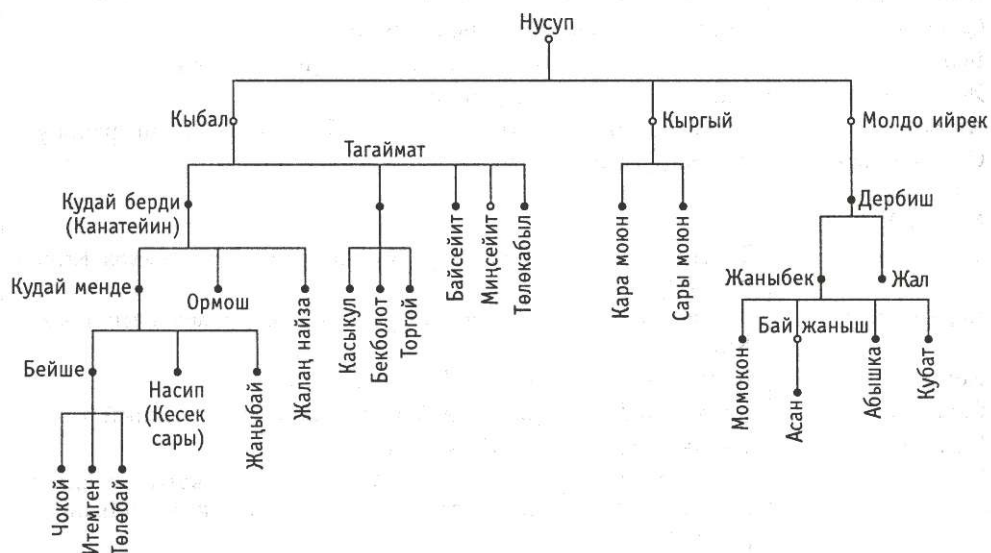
Нусуп

Кыбал

Кыргый

Молдо ийрек

Тагаймат

Кудай берди (Канатейин)

Байсейит

Миңсейит

Төлөкабыл

Кара моюн

Сары моюн

Дербиш

Кудай менде

Ормош

Жалаң найза

Касыкул

Бекболот

Торгой

Жаныбек

Жал

Бай жаныш

Бейше

Насип (Кесек сары)

Жаңыбай

Момокон

Асан

Абышка

Кубат

Чокой

Итемген

Төлөбай